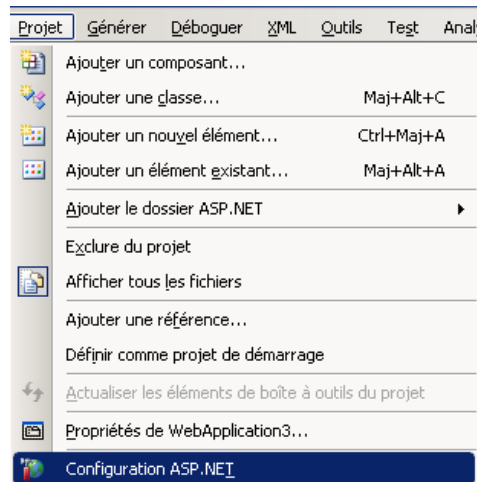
Projet Générer Déboguer XML Outils Test Analy

Ajouter un composant...

Ajouter une classe... Maj+Alt+C

Ajouter un nouvel élément... Ctrl+Maj+A

Ajouter un élément existant... Maj+Alt+A

Ajouter le dossier ASP.NET

Exclure du projet

Afficher tous les fichiers

Ajouter une référence...

Définir comme projet de démarrage

Actualiser les éléments de boîte à outils du projet

Propriétés de WebApplication3...

Configuration ASP.NET